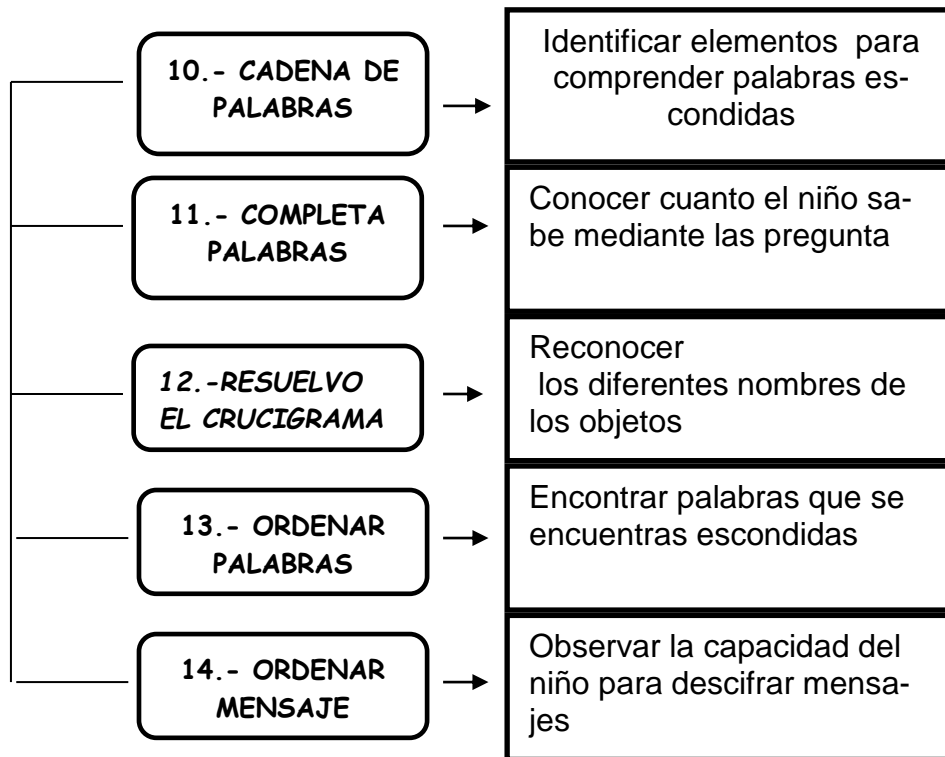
10.- CADENA DE PALABRAS

Identificar elementos para comprender palabras escondidas

11.- COMPLETA PALABRAS

Conocer cuanto el niño sabe mediante las pregunta

12.-RESUELVO EL CRUCIGRAMA

Reconocer los diferentes nombres de los objetos

13.- ORDENAR PALABRAS

Encontrar palabras que se encuentras escondidas

14.- ORDENAR MENSAJE

Observar la capacidad del niño para descifrar mensajes